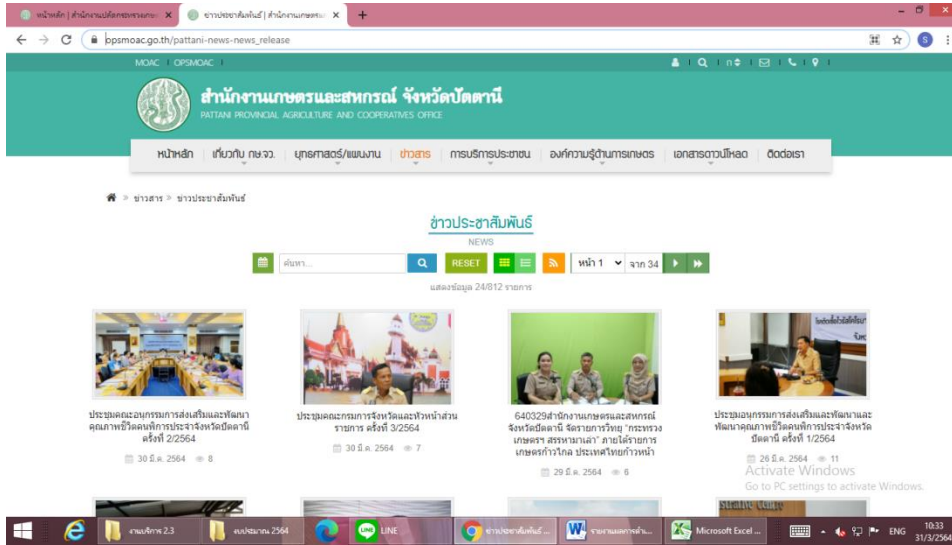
หน้าหลัก | สำนักงานปลัดกระทรวงเกษ ×
ข่าวประชาสัมพันธ์ | สำนักงานเกษตรแ ×
+

opsmoac.go.th/pattani-news-news_release

MOAC | OPSMOAC

สำนักงานเกษตรและสหกรณ์ จังหวัดปัตตานี
PATTANI PROVINCIAL AGRICULTURE AND COOPERATIVES OFFICE

หน้าหลัก | เกี่ยวกับ กษ.จว. | ยุทธศาสตร์/แผนงาน | ข่าวสาร | การบริการประชาชน | องค์ความรู้ด้านการเกษตร | เอกสารดาวน์โหลด | ติดต่อเรา

» ข่าวสาร » ข่าวประชาสัมพันธ์

ข่าวประชาสัมพันธ์
NEWS

ค้นหา...
RESET
หน้า 1 จาก 34

แสดงข้อมูล 24/812 รายการ

ประชุมคณะอนุกรรมการส่งเสริมและพัฒนาคุณภาพชีวิตคนพิการประจำจังหวัดปัตตานี ครั้งที่ 2/2564
30 มี.ค. 2564 8

ประชุมคณะกรรมการจังหวัดและหัวหน้าส่วนราชการ ครั้งที่ 3/2564
30 มี.ค. 2564 7

640329สำนักงานเกษตรและสหกรณ์จังหวัดปัตตานี จัดรายการวิทยุ "กระทรวงเกษตรฯ สรรหามาเล่า" ภายใต้รายการเกษตรก้าวไกล ประเทศไทยก้าวหน้า
29 มี.ค. 2564 6

ประชุมอนุกรรมการส่งเสริมและพัฒนาและพัฒนาคุณภาพชีวิตคนพิการประจำจังหวัดปัตตานี ครั้งที่ 1/2564
26 มี.ค. 2564 11

Activate Windows
Go to PC settings to activate Windows.

งานบริการ 2.3
งบประมาณ 2564
LINE
ข่าวประชาสัมพันธ์...
รายงานผลการดำเน...
Microsoft Excel ...
ENG
10:33
31/3/2564